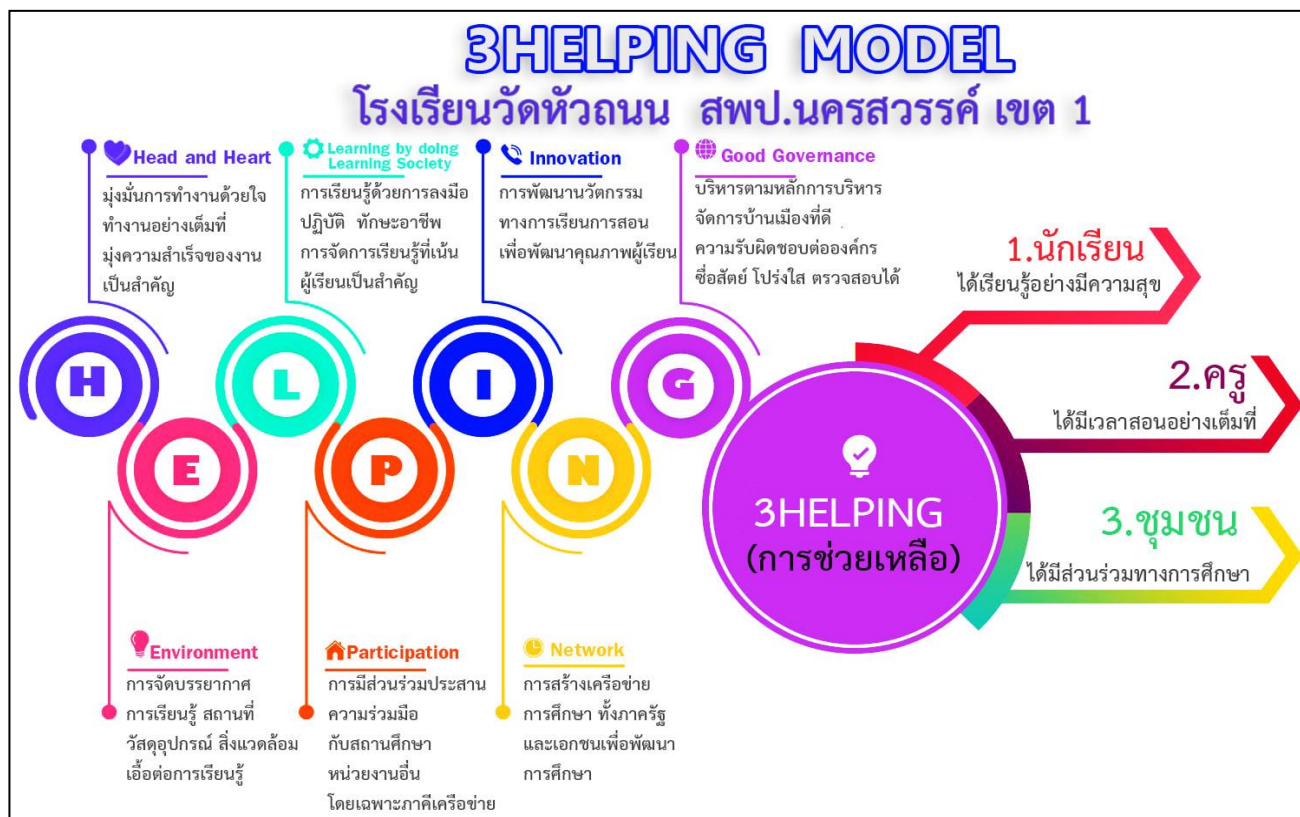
3HELPING MODEL
โรงเรียนวัดหัวถนน สพป.นครสวรรค์ เขต 1

Head and Heart
มุ่งมั่นการทำงานด้วยใจ ทำงานอย่างเต็มที่ มุ่งความสำเร็จของงานเป็นสำคัญ

Learning by doing Learning Society
การเรียนรู้ด้วยการลงมือปฏิบัติ ทักษะอาชีพ การจัดการเรียนรู้ที่เน้นผู้เรียนเป็นสำคัญ

Innovation
การพัฒนานวัตกรรมทางการเรียนการสอน เพื่อพัฒนาคุณภาพผู้เรียน

Good Governance
บริหารตามหลักการบริหารจัดการบ้านเมืองที่ดี ความรับผิดชอบต่อองค์กร ซื่อสัตย์ โปร่งใส ตรวจสอบได้

1.นักเรียน
ได้เรียนรู้อย่างมีความสุข

2.ครู
ได้มีเวลาสอนอย่างเต็มที่

3.ชุมชน
ได้มีส่วนร่วมทางการศึกษา

H L I G
E P N

3HELPING
(การช่วยเหลือ)

Environment
การจัดบรรยากาศการเรียนรู้ สถานที่ วัสดุอุปกรณ์ สิ่งแวดล้อม เอื้อต่อการเรียนรู้

Participation
การมีส่วนร่วมประสานความร่วมมือ กับสถานศึกษา หน่วยงานอื่น โดยเฉพาะภาคีเครือข่าย

Network
การสร้างเครือข่ายการศึกษา ทั้งภาครัฐและเอกชนเพื่อพัฒนาการศึกษา